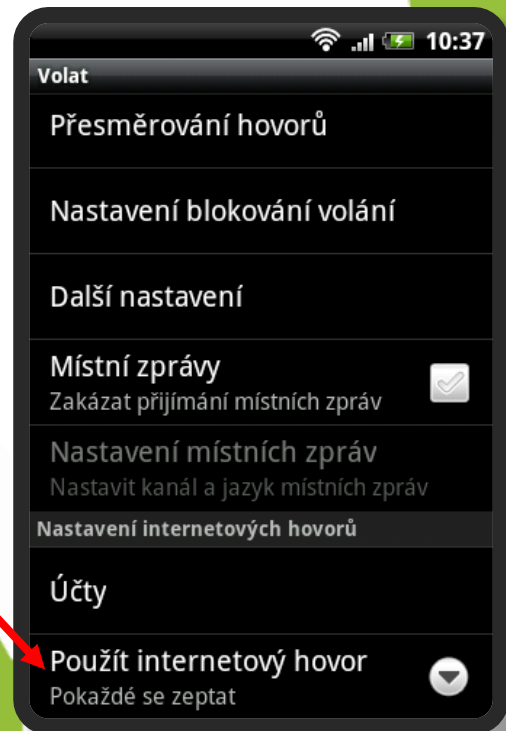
10:37

Volat

Přesměrování hovorů

Nastavení blokování volání

Další nastavení

Místní zprávy
Zakázat přijímání místních zpráv

Nastavení místních zpráv
Nastavit kanál a jazyk místních zpráv

Nastavení internetových hovorů

Účty

Použít internetový hovor
Pokaždé se zeptat